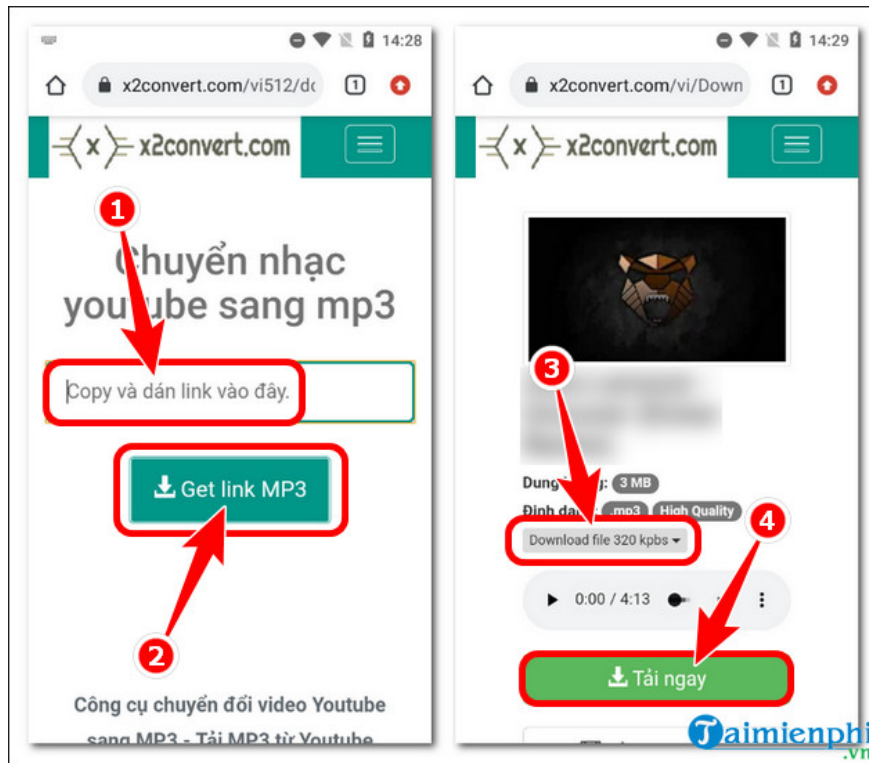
14:28

x2convert.com/vi512/dc

1

x2convert.com

1

Chuyển nhạc youtube sang mp3

Copy và dán link vào đây.

Get link MP3

2

Công cụ chuyển đổi video Youtube sang MP3 - Tải MP3 từ Youtube

14:29

x2convert.com/vi/Down

1

x2convert.com

3

Dung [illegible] 3 MB

Định d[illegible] .mp3 High Quality

Download file 320 kpbs

4

0:00 / 4:13

Tải ngay

Taimienphi
.vn